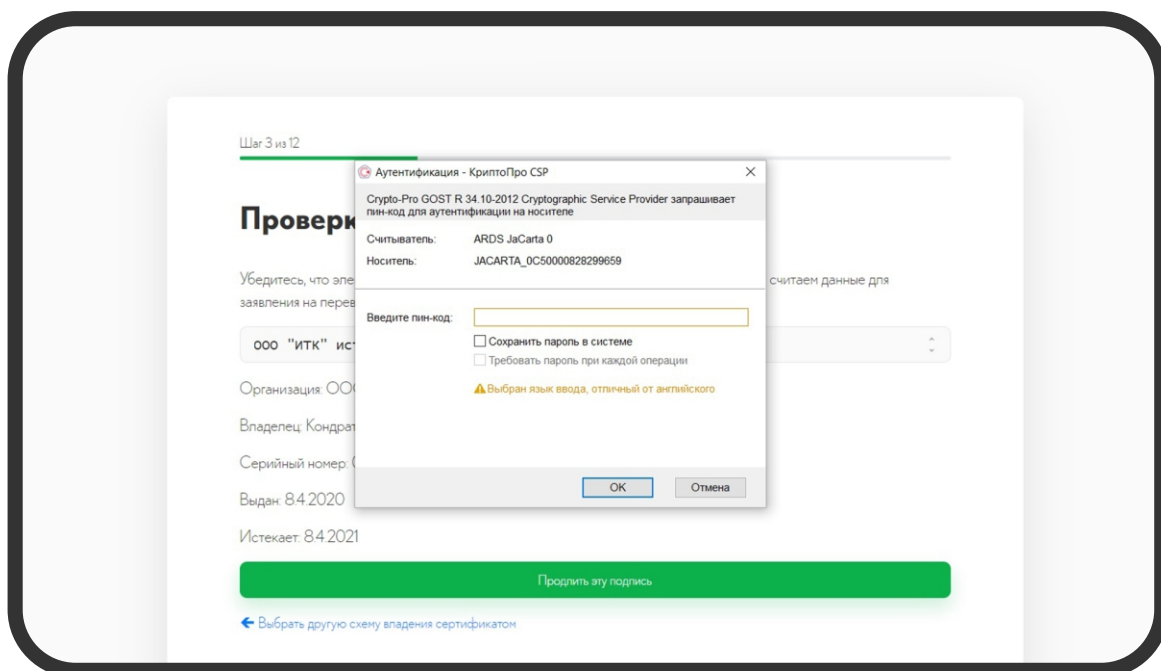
Шаг 3 из 12

Провер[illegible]

Убедитесь, что эле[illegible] считаем данные для заявления на перев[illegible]

ООО "ИТК" ис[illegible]

Организация: ОО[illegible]

Владелец: Кондра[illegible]

Серийный номер: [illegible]

Выдан: 8.4.2020

Истекает: 8.4.2021

Продлить эту подпись

← Выбрать другую схему владения сертификатом

Аутентификация - КриптоПро CSP ×

Crypto-Pro GOST R 34.10-2012 Cryptographic Service Provider запрашивает пин-код для аутентификации на носителе

Считыватель: ARDS JaCarta 0
Носитель: JACARTA_0C50000828299659

Введите пин-код:

Сохранить пароль в системе
Требовать пароль при каждой операции

Выбран язык ввода, отличный от английского

OK Отмена